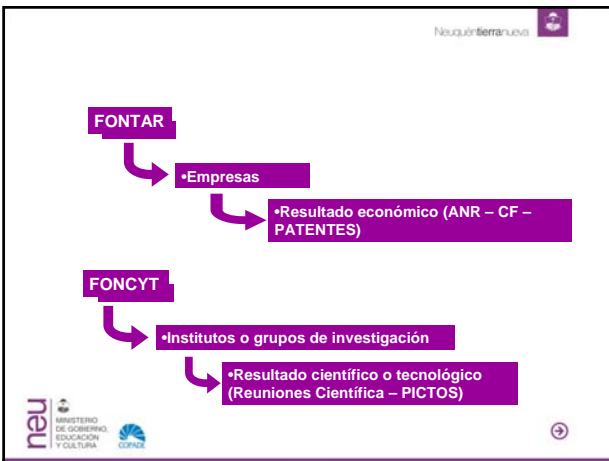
Neuquéntierranueva

FONTAR

•Empresas

•Resultado económico (ANR – CF – PATENTES)

FONCYT

•Institutos o grupos de investigación

•Resultado científico o tecnológico (Reuniones Científica – PICTOS)

neu

MINISTERIO DE GOBIERNO, EDUCACIÓN Y CULTURA

COPADE